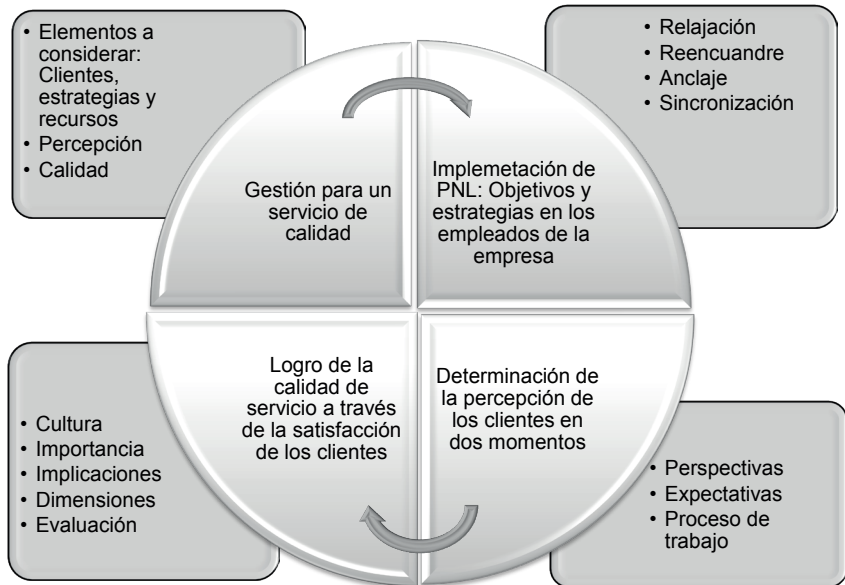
• Elementos a considerar: Clientes, estrategias y recursos
• Percepción
• Calidad

• Relajación
• Reencuandre
• Anclaje
• Sincronización

Gestión para un servicio de calidad

Implemetación de PNL: Objetivos y estrategias en los empleados de la empresa

Logro de la calidad de servicio a través de la satisfacción de los clientes

Determinación de la percepción de los clientes en dos momentos

• Cultura
• Importancia
• Implicaciones
• Dimensiones
• Evaluación

• Perspectivas
• Expectativas
• Proceso de trabajo